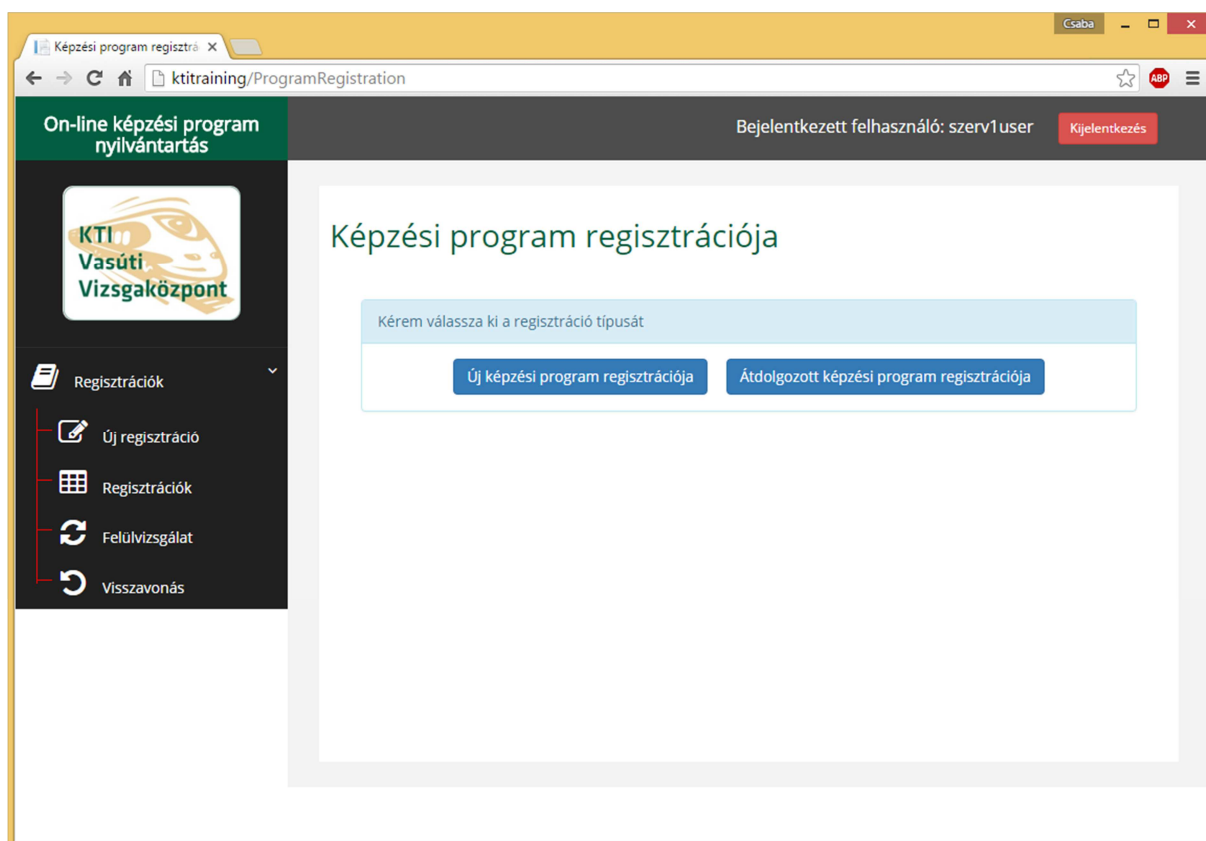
Csaba

Képzési program regisztrá ×

ktitraining/ProgramRegistration

ABP

On-line képzési program nyilvántartás

Bejelentkezett felhasználó: szerv1user

Kijelentkezés

KTI Vasúti Vizsgaközpont

Regisztrációk

Új regisztráció

Regisztrációk

Felülvizsgálat

Visszavonás

Képzési program regisztrációja

Kérem válassza ki a regisztráció típusát

Új képzési program regisztrációja

Átdolgozott képzési program regisztrációja